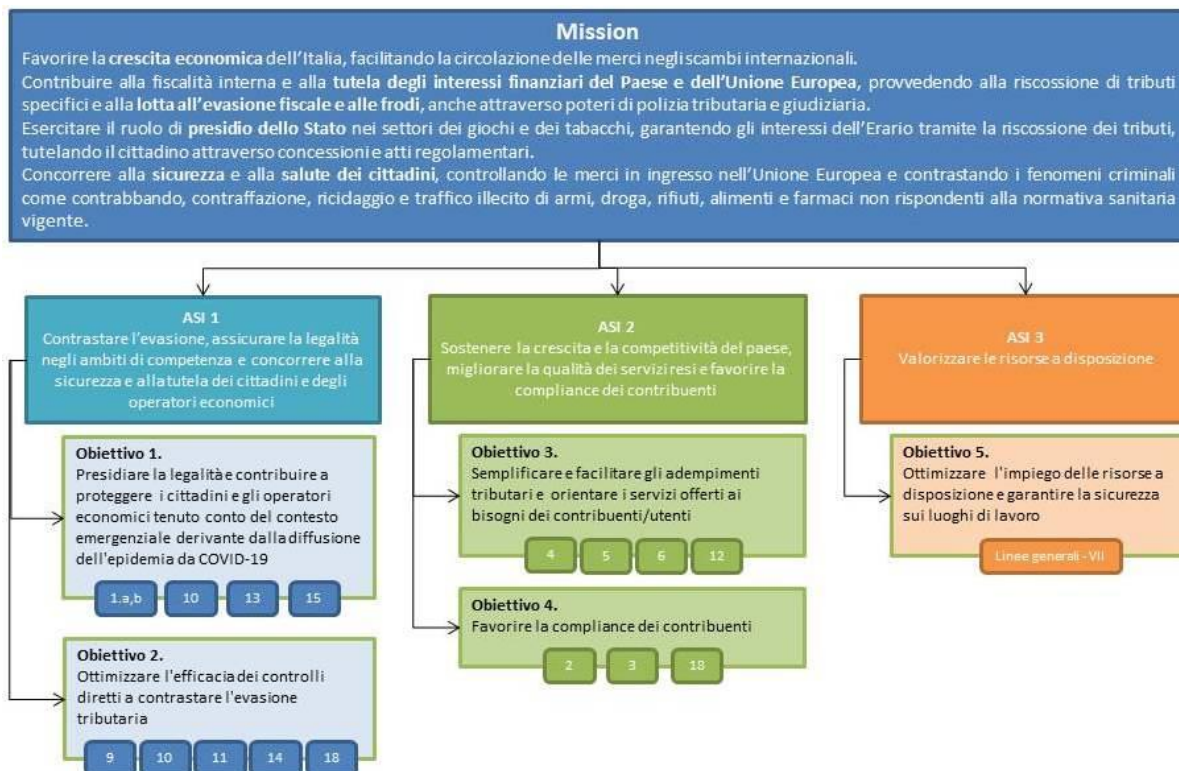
Mission

Favorire la crescita economica dell'Italia, facilitando la circolazione delle merci negli scambi internazionali.

Contribuire alla fiscalità interna e alla tutela degli interessi finanziari del Paese e dell'Unione Europea, provvedendo alla riscossione di tributi specifici e alla lotta all'evasione fiscale e alle frodi, anche attraverso poteri di polizia tributaria e giudiziaria.

Esercitare il ruolo di presidio dello Stato nei settori dei giochi e dei tabacchi, garantendo gli interessi dell'Erario tramite la riscossione dei tributi, tutelando il cittadino attraverso concessioni e atti regolamentari.

Concorrere alla sicurezza e alla salute dei cittadini, controllando le merci in ingresso nell'Unione Europea e contrastando i fenomeni criminali come contrabbando, contraffazione, ricidaggio e traffico illecito di armi, droga, rifiuti, alimenti e farmaci non rispondenti alla normativa sanitaria vigente.

ASI 1
Contrastare l'evasione, assicurare la legalità negli ambiti di competenza e concorrere alla sicurezza e alla tutela dei cittadini e degli operatori economici

Obiettivo 1.
Presidiare la legalità e contribuire a proteggere i cittadini e gli operatori economici tenuto conto del contesto emergenziale derivante dalla diffusione dell'epidemia da COVID-19

1.a,b 10 13 15

Obiettivo 2.
Ottimizzare l'efficacia dei controlli diretti a contrastare l'evasione tributaria

9 10 11 14 18

ASI 2
Sostenere la crescita e la competitività del paese, migliorare la qualità dei servizi resi e favorire la compliance dei contribuenti

Obiettivo 3.
Semplificare e facilitare gli adempimenti tributari e orientare i servizi offerti ai bisogni dei contribuenti/utenti

4 5 6 12

Obiettivo 4.
Favorire la compliance dei contribuenti

2 3 18

ASI 3
Valorizzare le risorse a disposizione

Obiettivo 5.
Ottimizzare l'impiego delle risorse a disposizione e garantire la sicurezza sui luoghi di lavoro

Linee generali - VII